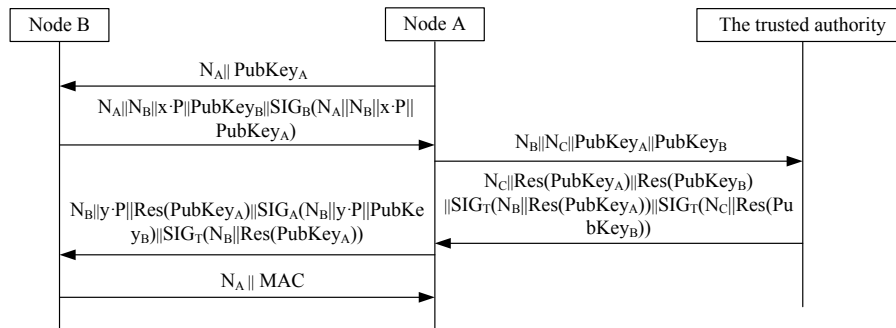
Node B

Node A

The trusted authority

$N_A$|| $PubKey_A$

$N_A$||$N_B$||$x\cdot P$||$PubKey_B$||$SIG_B$($N_A$||$N_B$||$x\cdot P$|| $PubKey_A$)

$N_B$||$N_C$||$PubKey_A$||$PubKey_B$

$N_C$||Res($PubKey_A$)||Res($PubKey_B$) ||$SIG_T$($N_B$||Res($PubKey_A$))||$SIG_T$($N_C$||Res($PubKey_B$))

$N_B$||$y\cdot P$||Res($PubKey_A$)||$SIG_A$($N_B$||$y\cdot P$||$PubKey_B$)||$SIG_T$($N_B$||Res($PubKey_A$))

$N_A$ || MAC